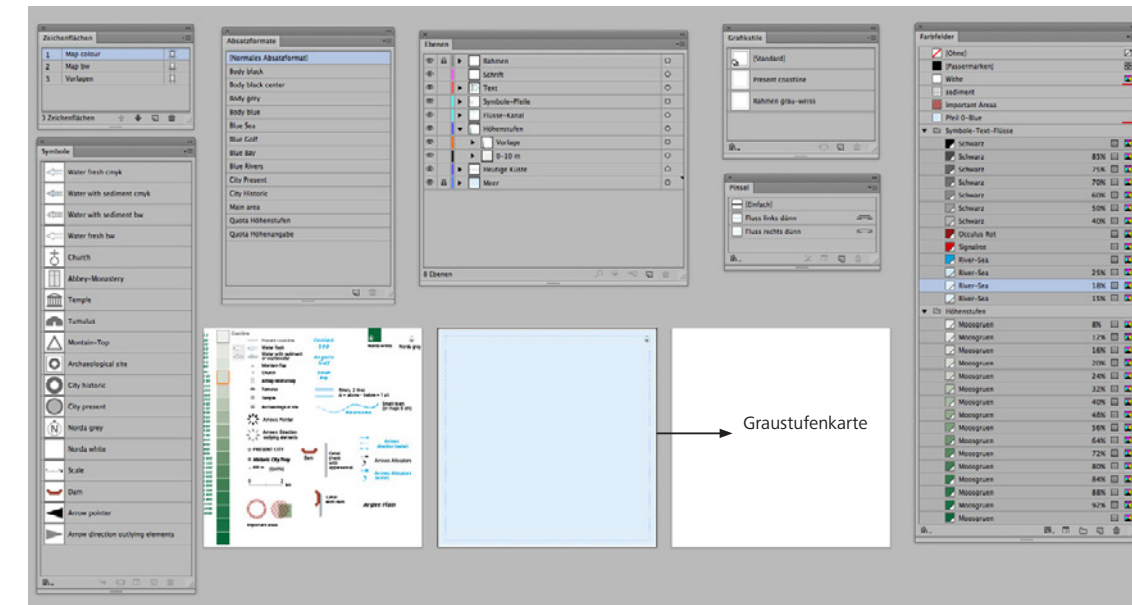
Zeichenflächen
1 Map colour
2 Map bw
3 Vorlagen
3 Zeichenflächen

Symbole
Water fresh cmyk
Water with sediment cmyk
Water with sediment bw
Water fresh bw
Church
Abbey-Monastery
Temple
Tumulus
Montain-Top
Archaeological site
City historic
City present
Norda grey
Norda white
Scale
Dam
Arrow pointer
Arrow direction outlying elements

Absatzformate
[Normales Absatzformat]
Body black
Body black center
Body grey
Body blue
Blue Sea
Blue Golf
Blue Bay
Blue Rivers
City Present
City Historic
Main area
Quota Höhenstufen
Quota Höhenangabe

Ebenen
Rahmen
Schrift
Text
Symbole-Pfeile
Flüsse-Kanal
Höhenstufen
Vorlage
0-10 m
Heutige Küste
Meer
8 Ebenen

Grafikstile
[Standard]
Present coastline
Rahmen grau-weiss

Pinsel
[Einfach]
Fluss links dünn
Fluss rechts dünn

Graustufenkarte

Farbfelder
[Ohne]
[Passermarken]
Withe
sediment
Important Areas
Pfeil 0-Blue
Symbole-Text-Flüsse
Schwarz
Schwarz 85%
Schwarz 75%
Schwarz 70%
Schwarz 60%
Schwarz 50%
Schwarz 40%
Occulus Rot
Signalrot
River-Sea
River-Sea 25%
River-Sea 18%
River-Sea 15%
Höhenstufen
Moosgruen 8%
Moosgruen 12%
Moosgruen 16%
Moosgruen 20%
Moosgruen 24%
Moosgruen 32%
Moosgruen 40%
Moosgruen 48%
Moosgruen 56%
Moosgruen 64%
Moosgruen 72%
Moosgruen 80%
Moosgruen 84%
Moosgruen 88%
Moosgruen 92%
Moosgruen